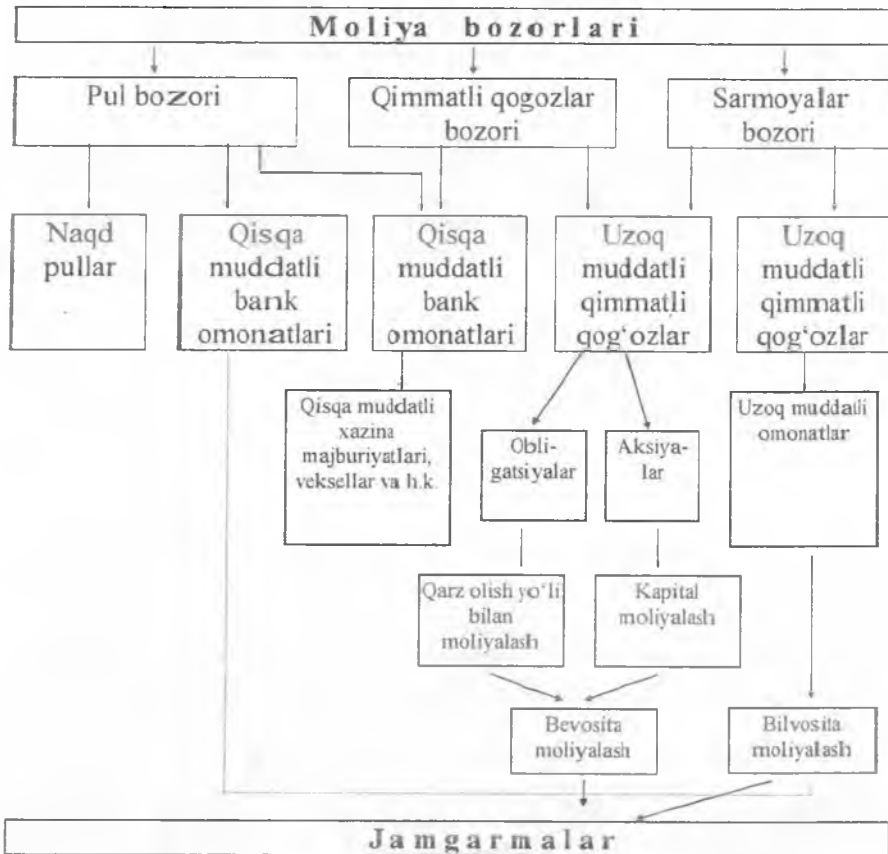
Moliya bozorlari

Pul bozori

Qimmatli qogozlar bozori

Sarmoyalar bozori

Naqd pullar

Qisqa muddatli bank omonatlari

Qisqa muddatli bank omonatlari

Uzoq muddatli qimmatli qog'ozlar

Uzoq muddatli qimmatli qog'ozlar

Qisqa muddatli xazina majburiyatlari, veksellar va h.k.

Obli-gatsiyalar

Aksiya-lar

Uzoq muddatli omonatlar

Qarz olish yo'li bilan moliyalash

Kapital moliyalash

Bevosita moliyalash

Bilvosita moliyalash

Jamgarmalar